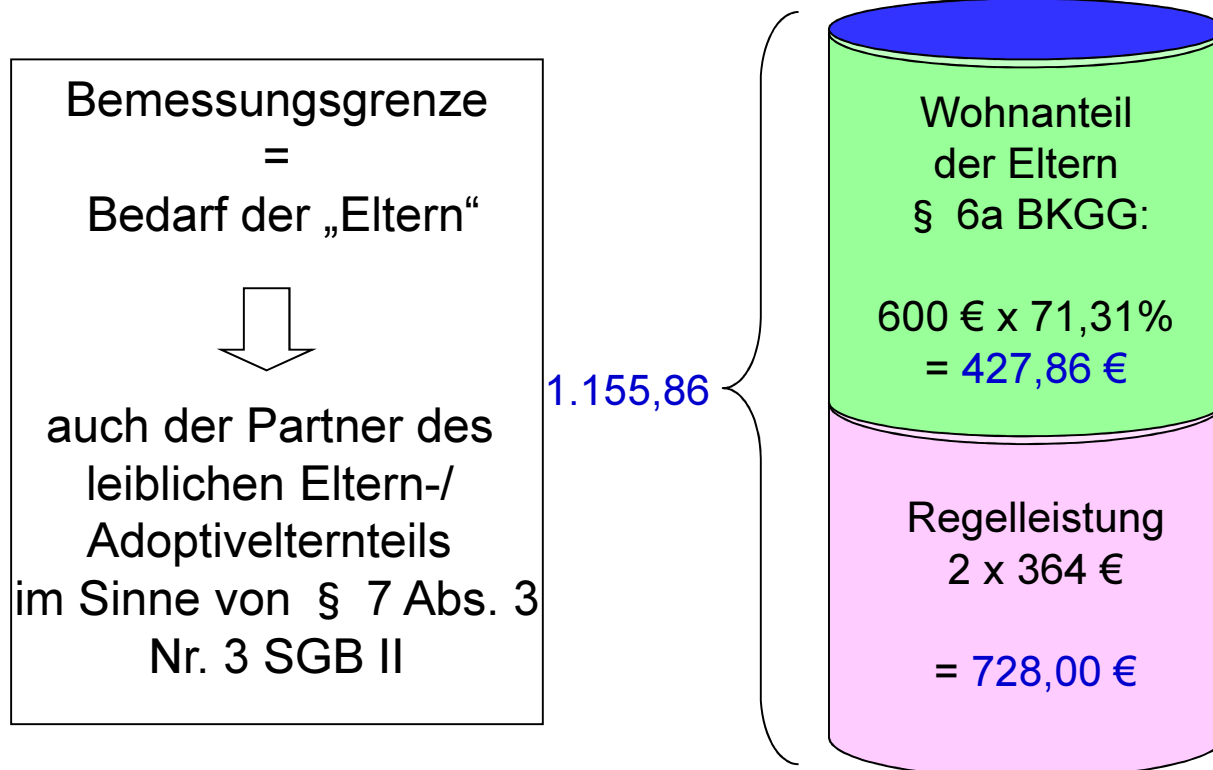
Bemessungsgrenze
=
Bedarf der „Eltern“

auch der Partner des leiblichen Eltern-/ Adoptivelternteils im Sinne von § 7 Abs. 3 Nr. 3 SGB II

1.155,86

Wohnanteil der Eltern § 6a BKGG:

600 € x 71,31% = 427,86 €

Regelleistung 2 x 364 €

= 728,00 €